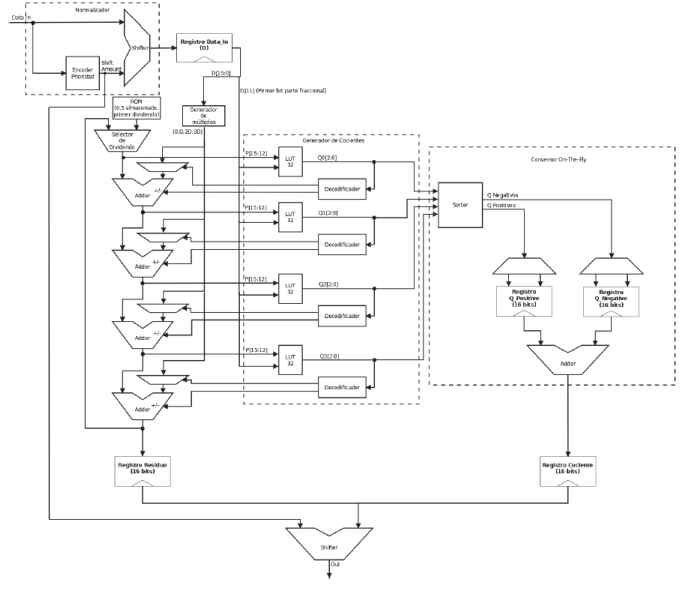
Normalizador

Data_In

Encoder Prioridad

Shift Amount

Shifter

Registro Data_In (D)

D[15:0]

D[11] (Primer bit parte fraccional)

Generador de múltiplos

ROM (0.5 almacenado, primer dividendo)

Selector de Dividendo

{0,D,2D,3D}

Generador de Cocientes

P[15:12]

LUT 32

Q0[2:0]

Decodificador

+/-

Adder

P[15:12]

LUT 32

Q1[2:0]

Decodificador

+/-

Adder

P[15:12]

LUT 32

Q2[2:0]

Decodificador

+/-

Adder

P[15:12]

LUT 32

Q3[2:0]

Decodificador

+/-

Adder

Conversor On-The-Fly

Sorter

Q Negativos

Q Positivos

Registro Q_Positivo (16 bits)

Registro Q_Negativo (16 bits)

Adder

Registro Residuo (16 bits)

Registro Cociente (16 bits)

Shifter

Out